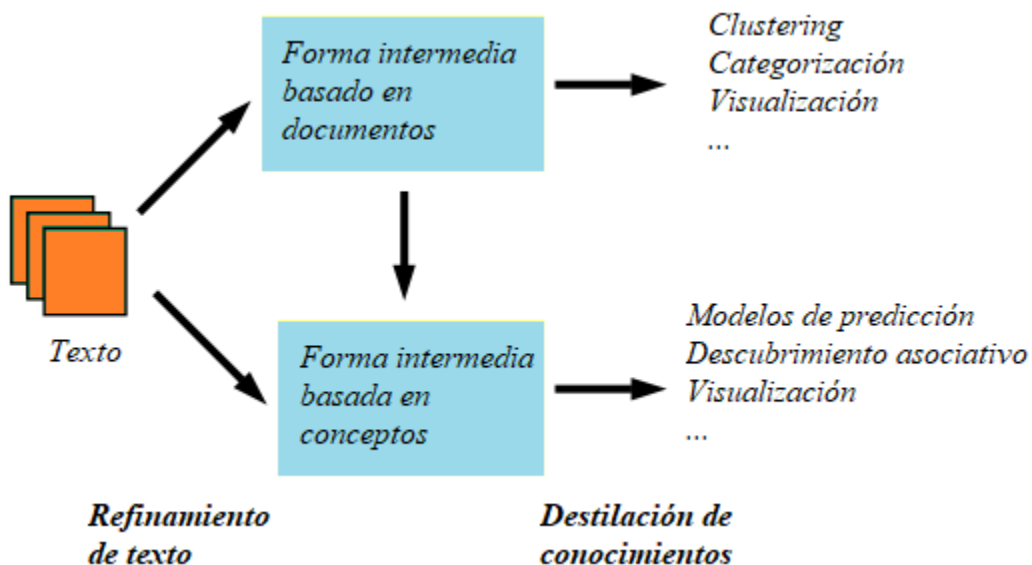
Texto

Forma intermedia basado en documentos

Clustering
Categorización
Visualización
...

Forma intermedia basada en conceptos

Modelos de predicción
Descubrimiento asociativo
Visualización
...

Refinamiento de texto

Destilación de conocimientos